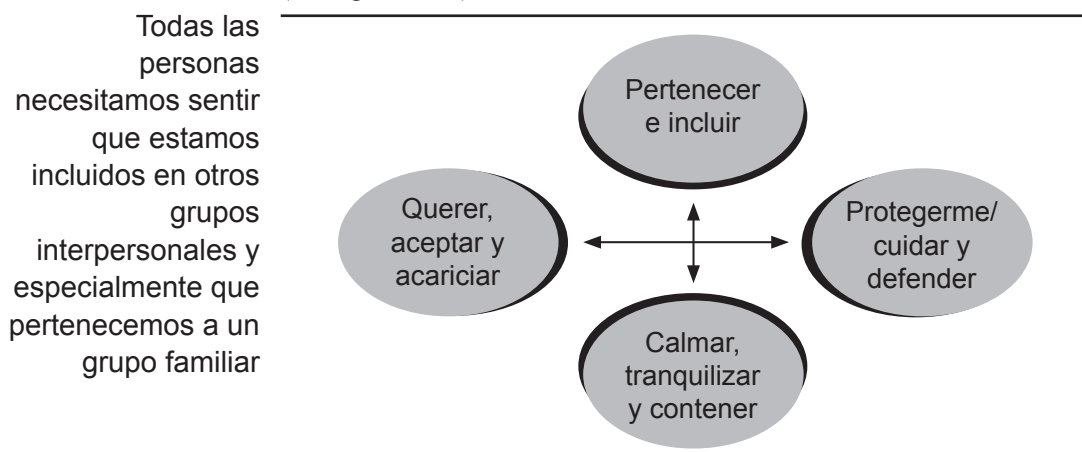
Todas las personas necesitamos sentir que estamos incluidos en otros grupos interpersonales y especialmente que pertenecemos a un grupo familiar

Pertenecer e incluir

Querer, aceptar y acariciar

Protegerme/ cuidar y defender

Calmar, tranquilizar y contener